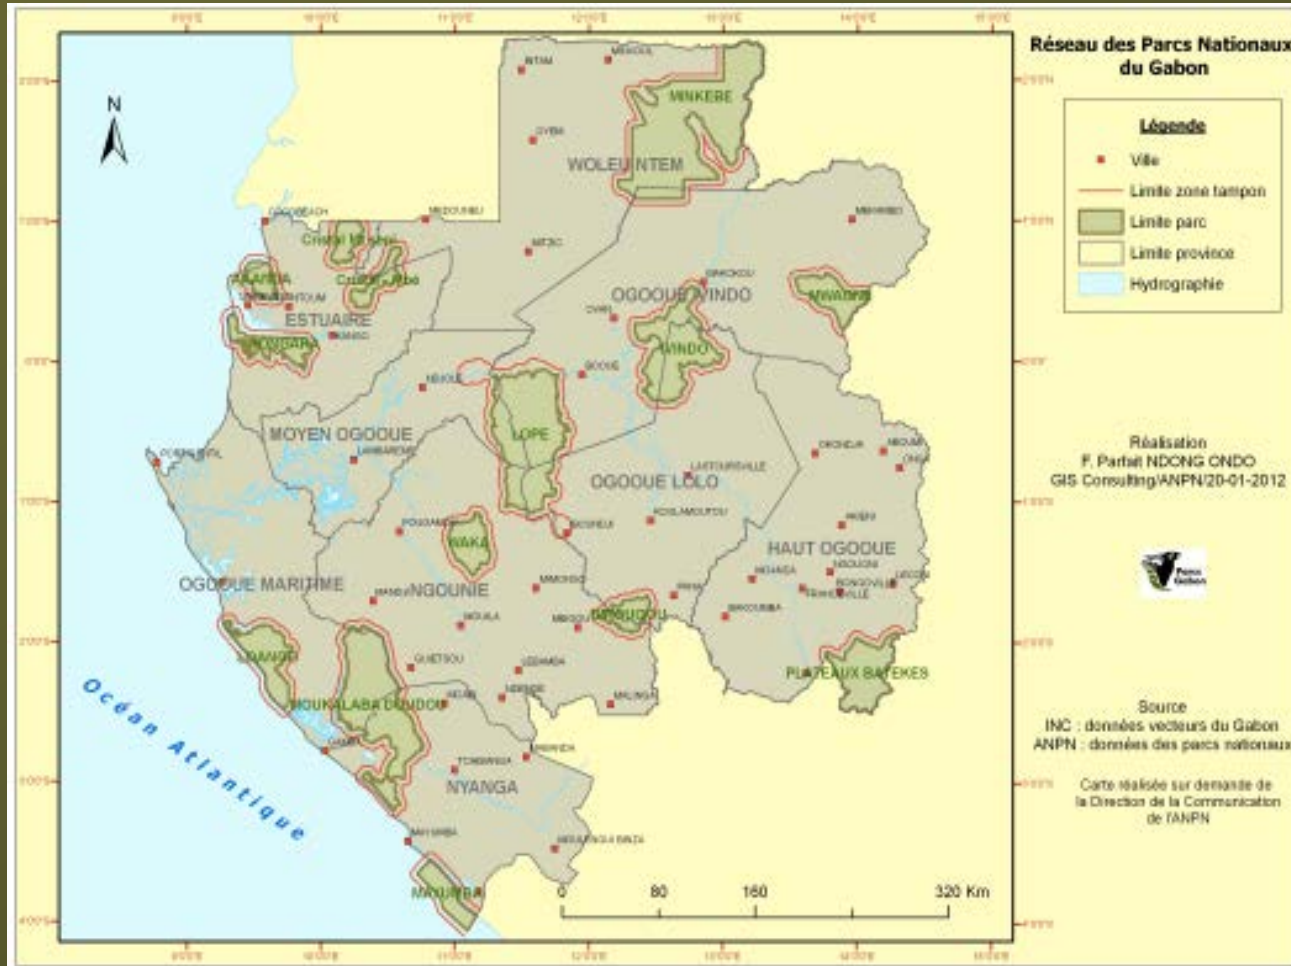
Réseau des Parcs Nationaux du Gabon

Légende
Ville
Limite zone tampon
Limite parc
Limite province
Hydrographie

N

MINKEBE
WOLEU NTEM
OGOOUE IVINDO
IVINDO
MWAGNA
ESTUAIRE
AKANDA
Cristal
PONGARA
LOPE
MOYEN OGOOUE
OGOOUE LOLO
HAUT OGOOUE
WAKA
OGOOUE MARITIME
NGOUNIE
BIROUGOU
LOANGO
MOUKALABA DOUDOU
PLATEAUX BATEKES
NYANGA
MAYUMBA

Océan Atlantique

0 80 160 320 Km

Réalisation
F. Parfait NDONG ONDO
GIS Consulting/ANPN/20-01-2012

Parcs Gabon

Source
INC : données vecteurs du Gabon
ANPN : données des parcs nationaux

Carte réalisée sur demande de la Direction de la Communication de l'ANPN